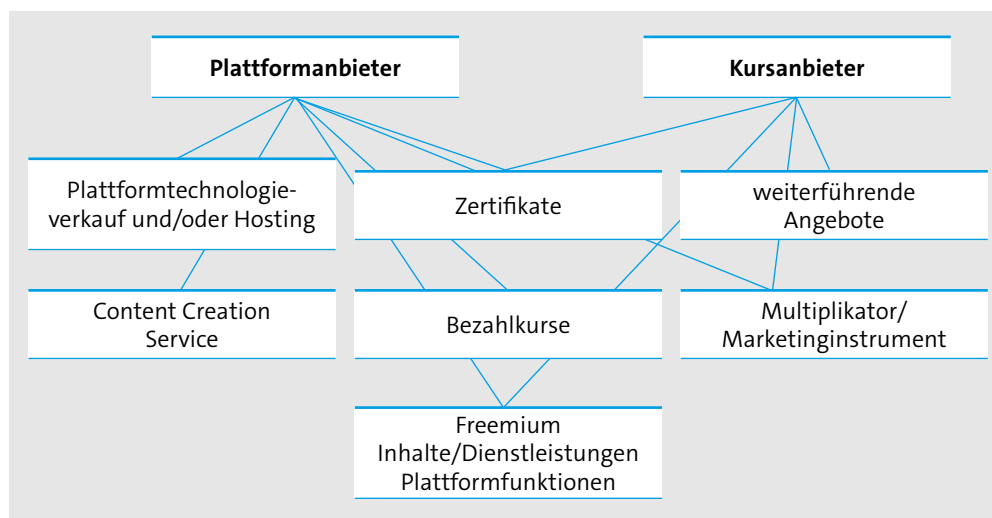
Plattformanbieter

Kursanbieter

Plattformtechnologieverkauf und/oder Hosting

Zertifikate

weiterführende Angebote

Content Creation Service

Bezahlkurse

Multiplikator/ Marketinginstrument

Freemium Inhalte/Dienstleistungen Plattformfunktionen